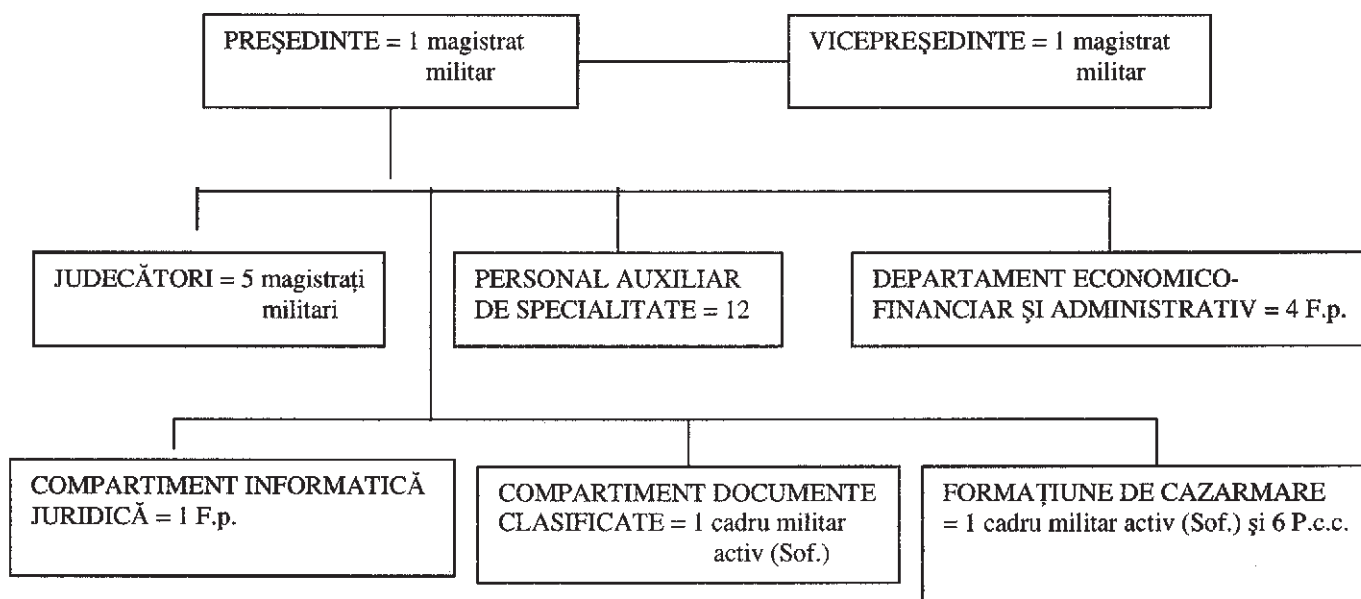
PREŞEDINTE = 1 magistrat militar

VICEPREŞEDINTE = 1 magistrat militar

JUDECĂTORI = 5 magistraţi militari

PERSONAL AUXILIAR DE SPECIALITATE = 12

DEPARTAMENT ECONOMICO-FINANCIAR ŞI ADMINISTRATIV = 4 F.p.

COMPARTIMENT INFORMATICĂ JURIDICĂ = 1 F.p.

COMPARTIMENT DOCUMENTE CLASIFICATE = 1 cadru militar activ (Sof.)

FORMAŢIUNE DE CAZARMARE = 1 cadru militar activ (Sof.) şi 6 P.c.c.